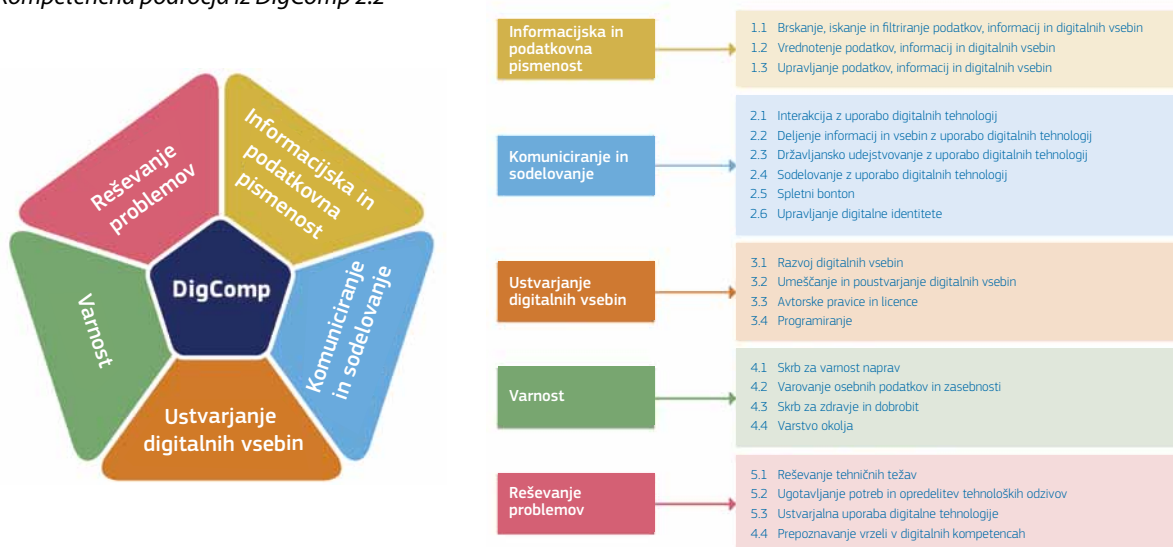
Kompetenčna področja iz DigComp 2.2

Reševanje problemov

Informacijska in podatkovna pismenost

DigComp

Varnost

Komuniciranje in sodelovanje

Ustvarjanje digitalnih vsebin

Informacijska in podatkovna pismenost

1.1 Brskanje, iskanje in filtriranje podatkov, informacij in digitalnih vsebin
1.2 Vrednotenje podatkov, informacij in digitalnih vsebin
1.3 Upravljanje podatkov, informacij in digitalnih vsebin

Komuniciranje in sodelovanje

2.1 Interakcija z uporabo digitalnih tehnologij
2.2 Deljenje informacij in vsebin z uporabo digitalnih tehnologij
2.3 Državljansko udejstvovanje z uporabo digitalnih tehnologij
2.4 Sodelovanje z uporabo digitalnih tehnologij
2.5 Spletni bonton
2.6 Upravljanje digitalne identitete

Ustvarjanje digitalnih vsebin

3.1 Razvoj digitalnih vsebin
3.2 Umeščanje in poustvarjanje digitalnih vsebin
3.3 Avtorske pravice in licence
3.4 Programiranje

Varnost

4.1 Skrb za varnost naprav
4.2 Varovanje osebnih podatkov in zasebnosti
4.3 Skrb za zdravje in dobrobit
4.4 Varstvo okolja

Reševanje problemov

5.1 Reševanje tehničnih težav
5.2 Ugotavljanje potreb in opredelitev tehnoloških odzivov
5.3 Ustvarjalna uporaba digitalne tehnologije
4.4 Prepoznavanje vrzeli v digitalnih kompetencah